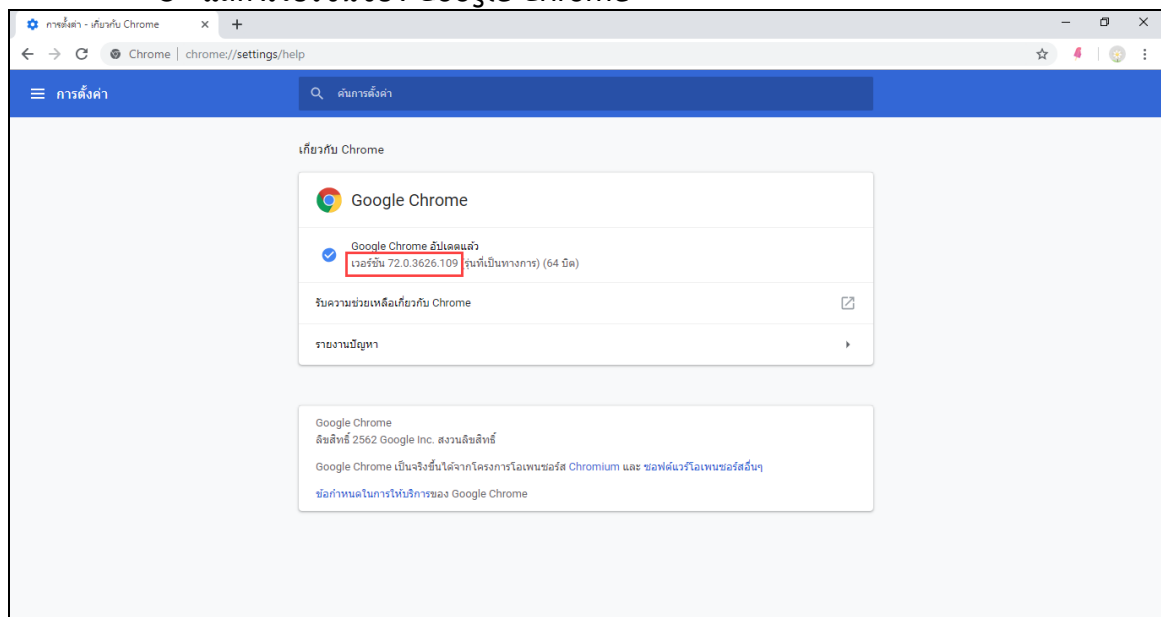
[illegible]

การตั้งค่า - เกี่ยวกับ Chrome ×

Chrome | chrome://settings/help

การตั้งค่า

ค้นการตั้งค่า

เกี่ยวกับ Chrome

Google Chrome

Google Chrome อัปเดตแล้ว
เวอร์ชัน 72.0.3626.109 รุ่นที่เป็นทางการ) (64 บิต)

รับความช่วยเหลือเกี่ยวกับ Chrome

รายงานปัญหา

Google Chrome
ลิขสิทธิ์ 2562 Google Inc. สงวนลิขสิทธิ์

Google Chrome เป็นจริงขึ้นได้จากโครงการโอเพนซอร์ส Chromium และ ซอฟต์แวร์โอเพนซอร์สอื่นๆ

ข้อกำหนดในการให้บริการของ Google Chrome